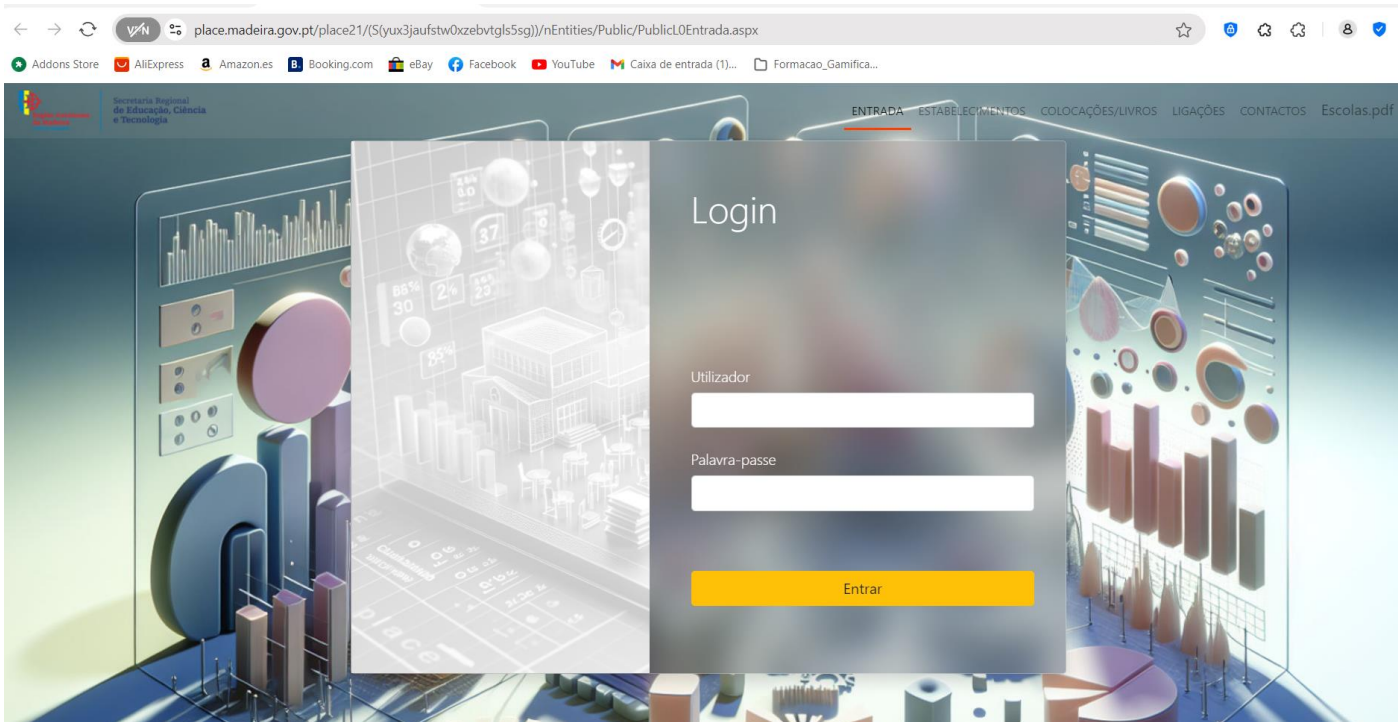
VPN place.madeira.gov.pt/place21/(S(yux3jaufstw0xzebvtgls5sg))/nEntities/Public/PublicL0Entrada.aspx

Addons Store AliExpress Amazon.es Booking.com eBay Facebook YouTube Caixa de entrada (1)... Formacao_Gamifica...

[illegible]

Secretaria Regional de Educação, Ciência e Tecnologia

ENTRADA ESTABELECIMENTOS COLOCAÇÕES/LIVROS LIGAÇÕES CONTACTOS Escolas.pdf

Login

Utilizador

Palavra-passe

Entrar